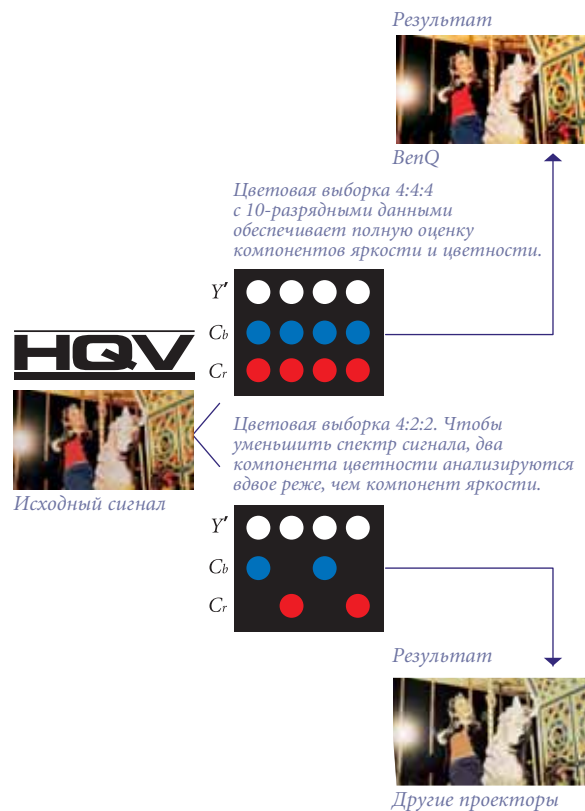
Результат

BenQ

Цветовая выборка 4:4:4 с 10-разрядными данными обеспечивает полную оценку компонентов яркости и цветности.

$Y'$

$C_b$

$C_r$

HQV

Исходный сигнал

Цветовая выборка 4:2:2. Чтобы уменьшить спектр сигнала, два компонента цветности анализируются вдвое реже, чем компонент яркости.

$Y'$

$C_b$

$C_r$

Результат

Другие проекторы